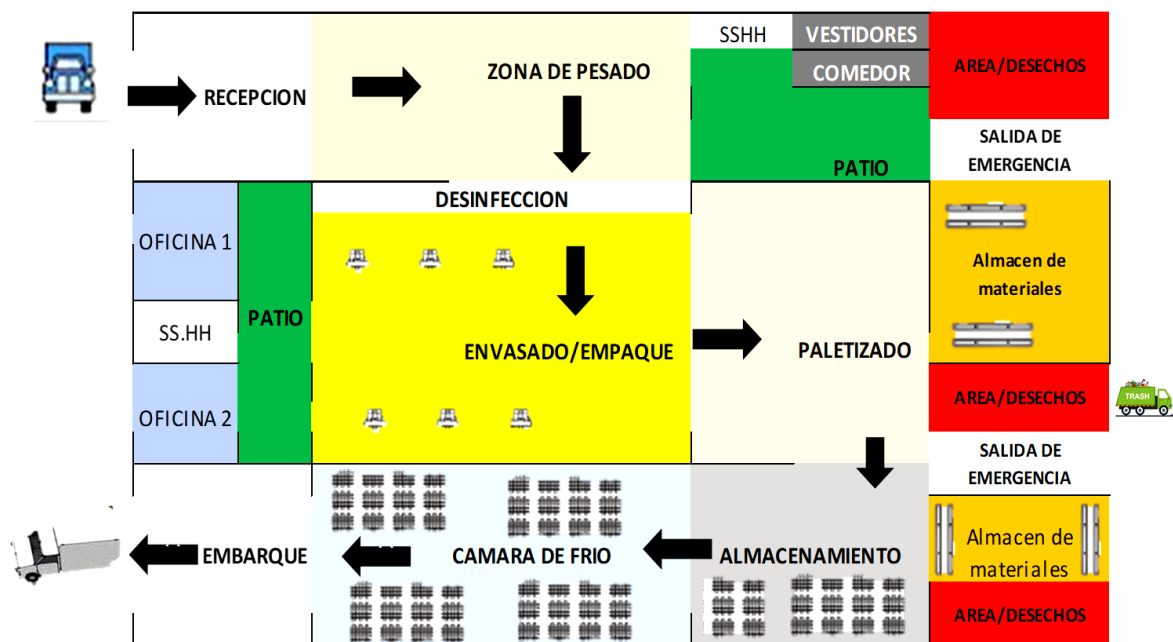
RECEPCION

ZONA DE PESADO

SSHH

VESTIDORES

COMEDOR

AREA/DESECHOS

SALIDA DE EMERGENCIA

PATIO

DESINFECCION

OFICINA 1

PATIO

SS.HH

OFICINA 2

ENVASADO/EMPAQUE

PALETIZADO

Almacen de materiales

AREA/DESECHOS

TRASH

SALIDA DE EMERGENCIA

EMBARQUE

CAMARA DE FRIO

ALMACENAMIENTO

Almacen de materiales

AREA/DESECHOS